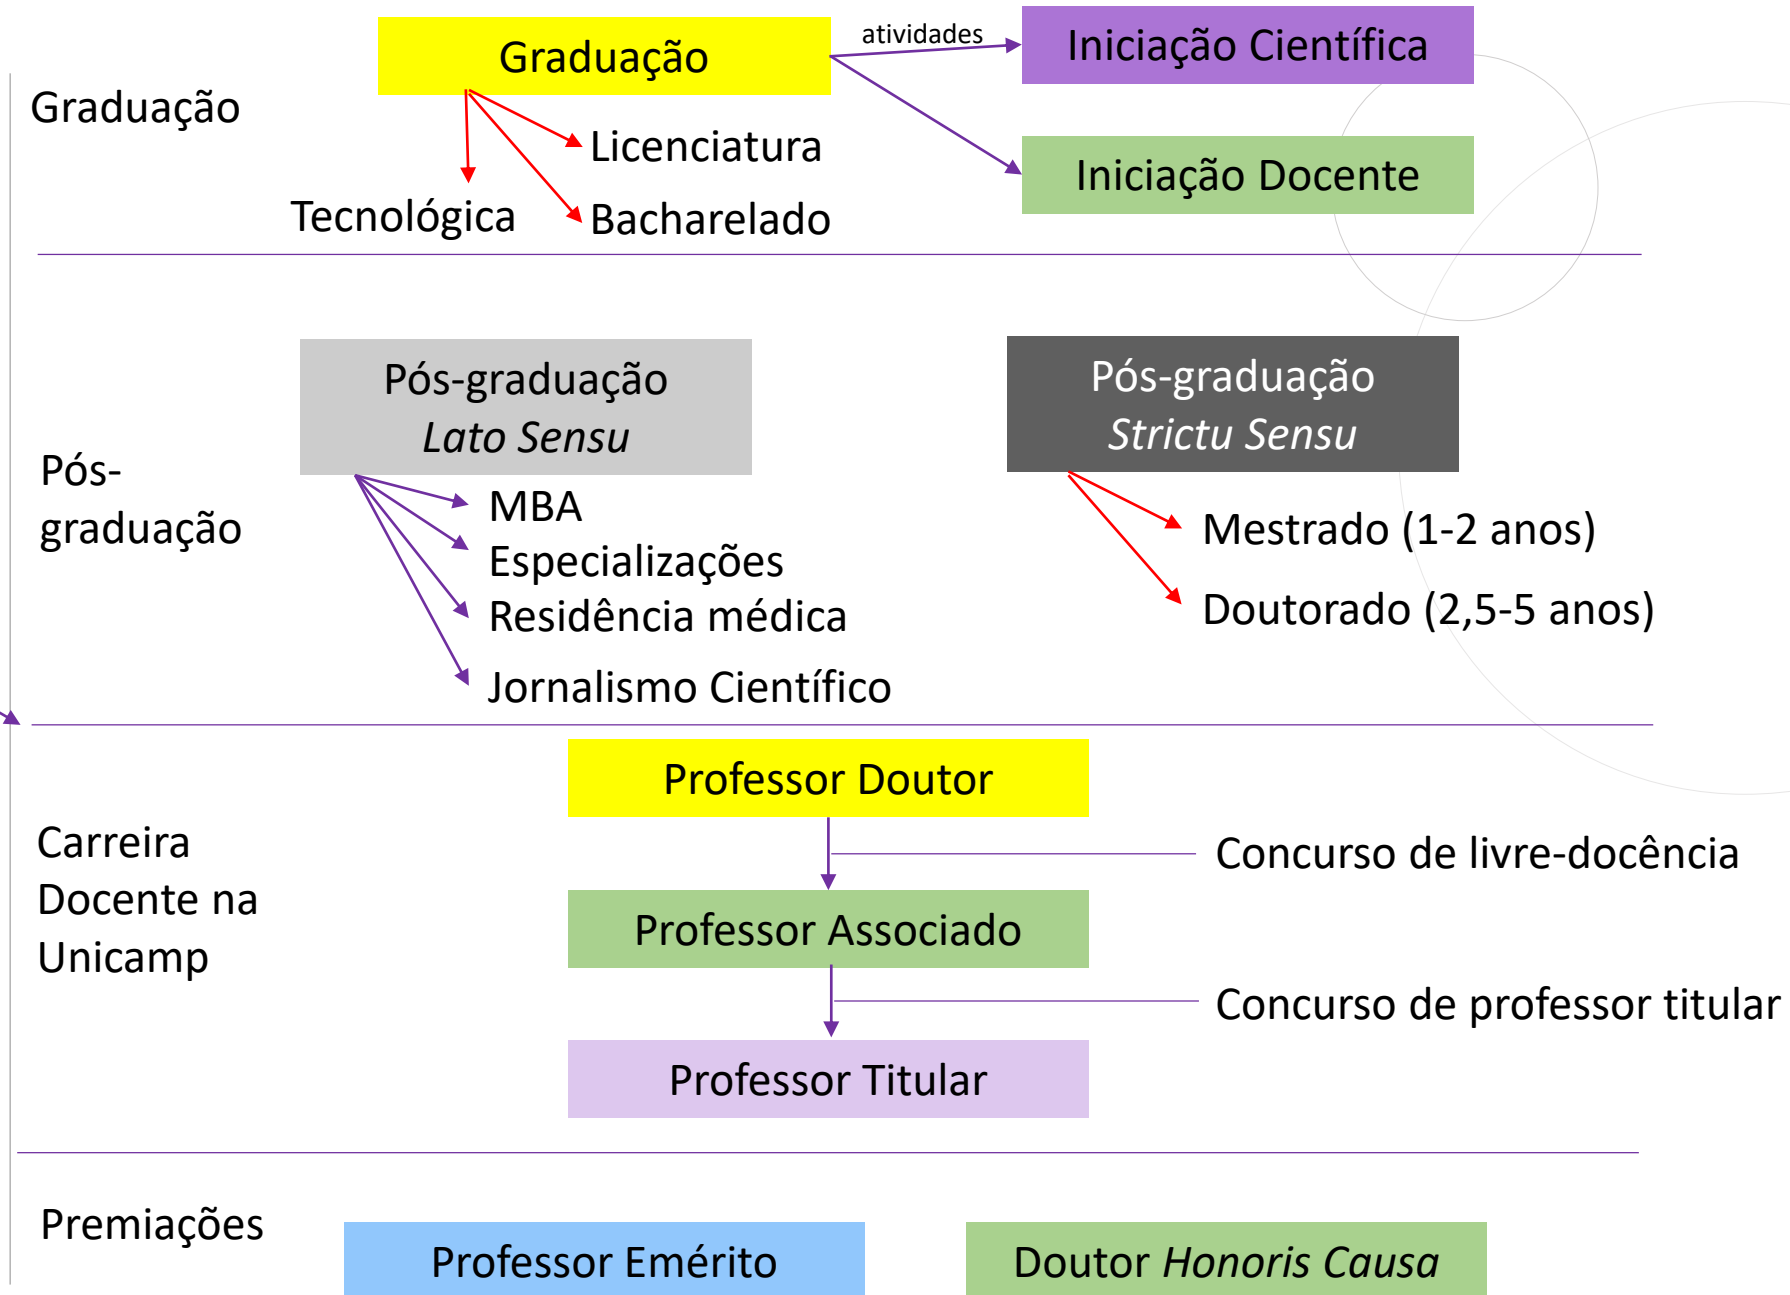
Graduação

Graduação

atividades

Iniciação Científica

Iniciação Docente

Licenciatura

Tecnológica

Bacharelado

Pós-graduação

Pós-graduação
*Lato Sensu*

MBA
Especializações
Residência médica
Jornalismo Científico

Pós-graduação
*Strictu Sensu*

Mestrado (1-2 anos)

Doutorado (2,5-5 anos)

Carreira Docente na Unicamp

Professor Doutor

Concurso de livre-docência

Professor Associado

Concurso de professor titular

Professor Titular

Premiações

Professor Emérito

Doutor *Honoris Causa*